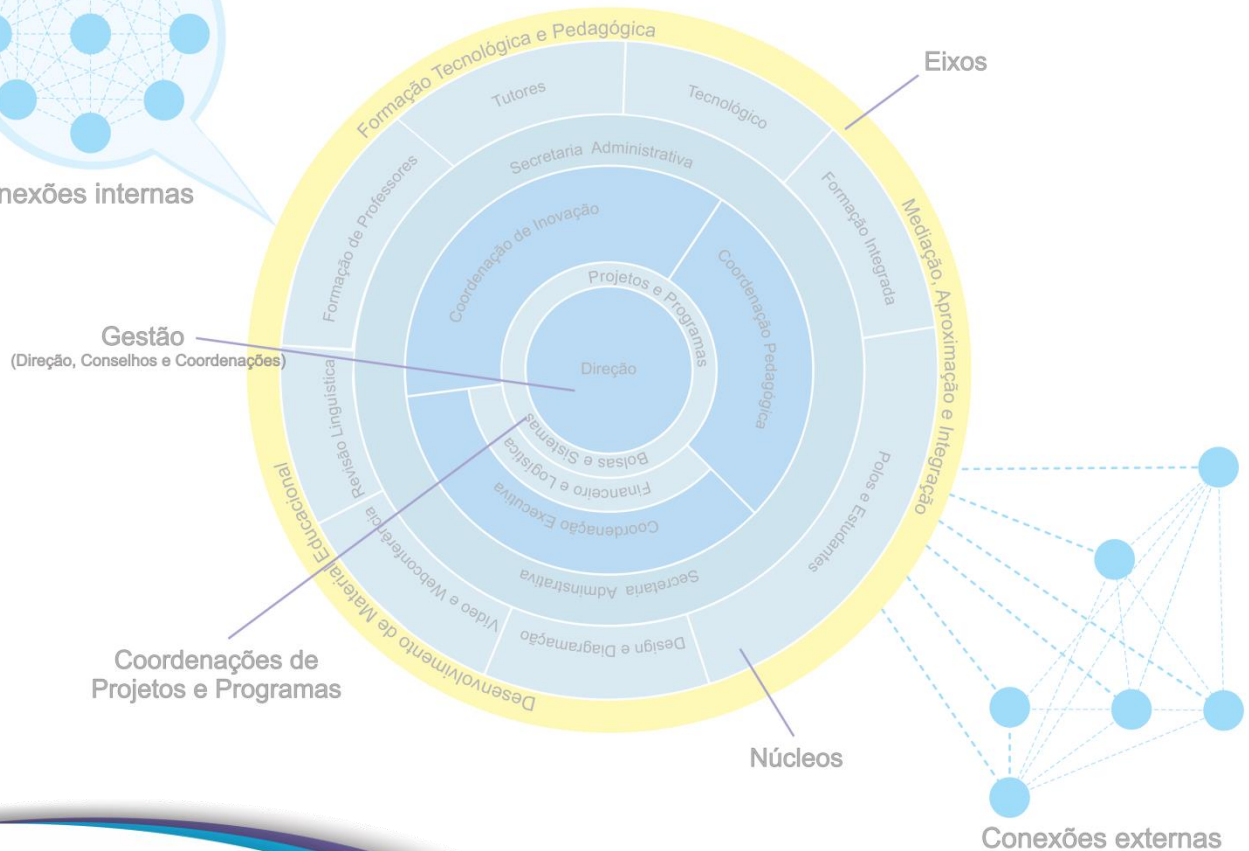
nexões internas

Formação Tecnológica e Pedagógica

Eixos

Tutores

Tecnológico

Secretaria Administrativa

Formação de Professores

Formação Integrada

Mediação, Aproximação e Integração

Coordenação de Inovação

Coordenação Pedagógica

Projetos e Programas

Gestão
(Direção, Conselhos e Coordenações)

Direção

Revisão Linguística

Bolsas e Sistemas

Financeiro e Logística

Coordenação Executiva

Polos e Estudantes

Desenvolvimento de Material Educacional

Vídeo e Webconferência

Secretaria Administrativa

Design e Diagramação

Coordenações de
Projetos e Programas

Núcleos

Conexões externas